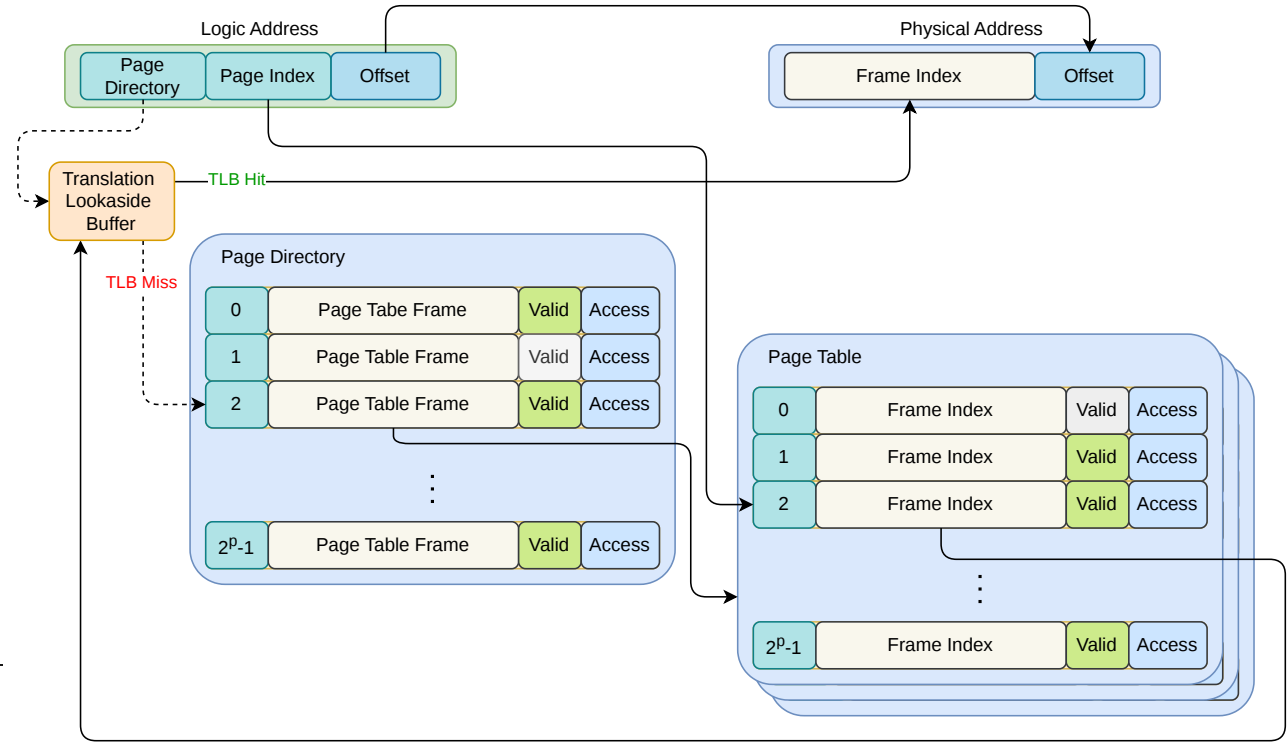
Logic Address

Page Directory | Page Index | Offset

Physical Address

Frame Index | Offset

Translation Lookaside Buffer

TLB Hit

TLB Miss

Page Directory

| 0 | Page Tabe Frame | Valid | Access |
|---|---|---|---|
| 1 | Page Table Frame | Valid | Access |
| 2 | Page Table Frame | Valid | Access |
| ⋮ | | | |
| $2^p$-1 | Page Table Frame | Valid | Access |

Page Table

| 0 | Frame Index | Valid | Access |
|---|---|---|---|
| 1 | Frame Index | Valid | Access |
| 2 | Frame Index | Valid | Access |
| ⋮ | | | |
| $2^p$-1 | Frame Index | Valid | Access |